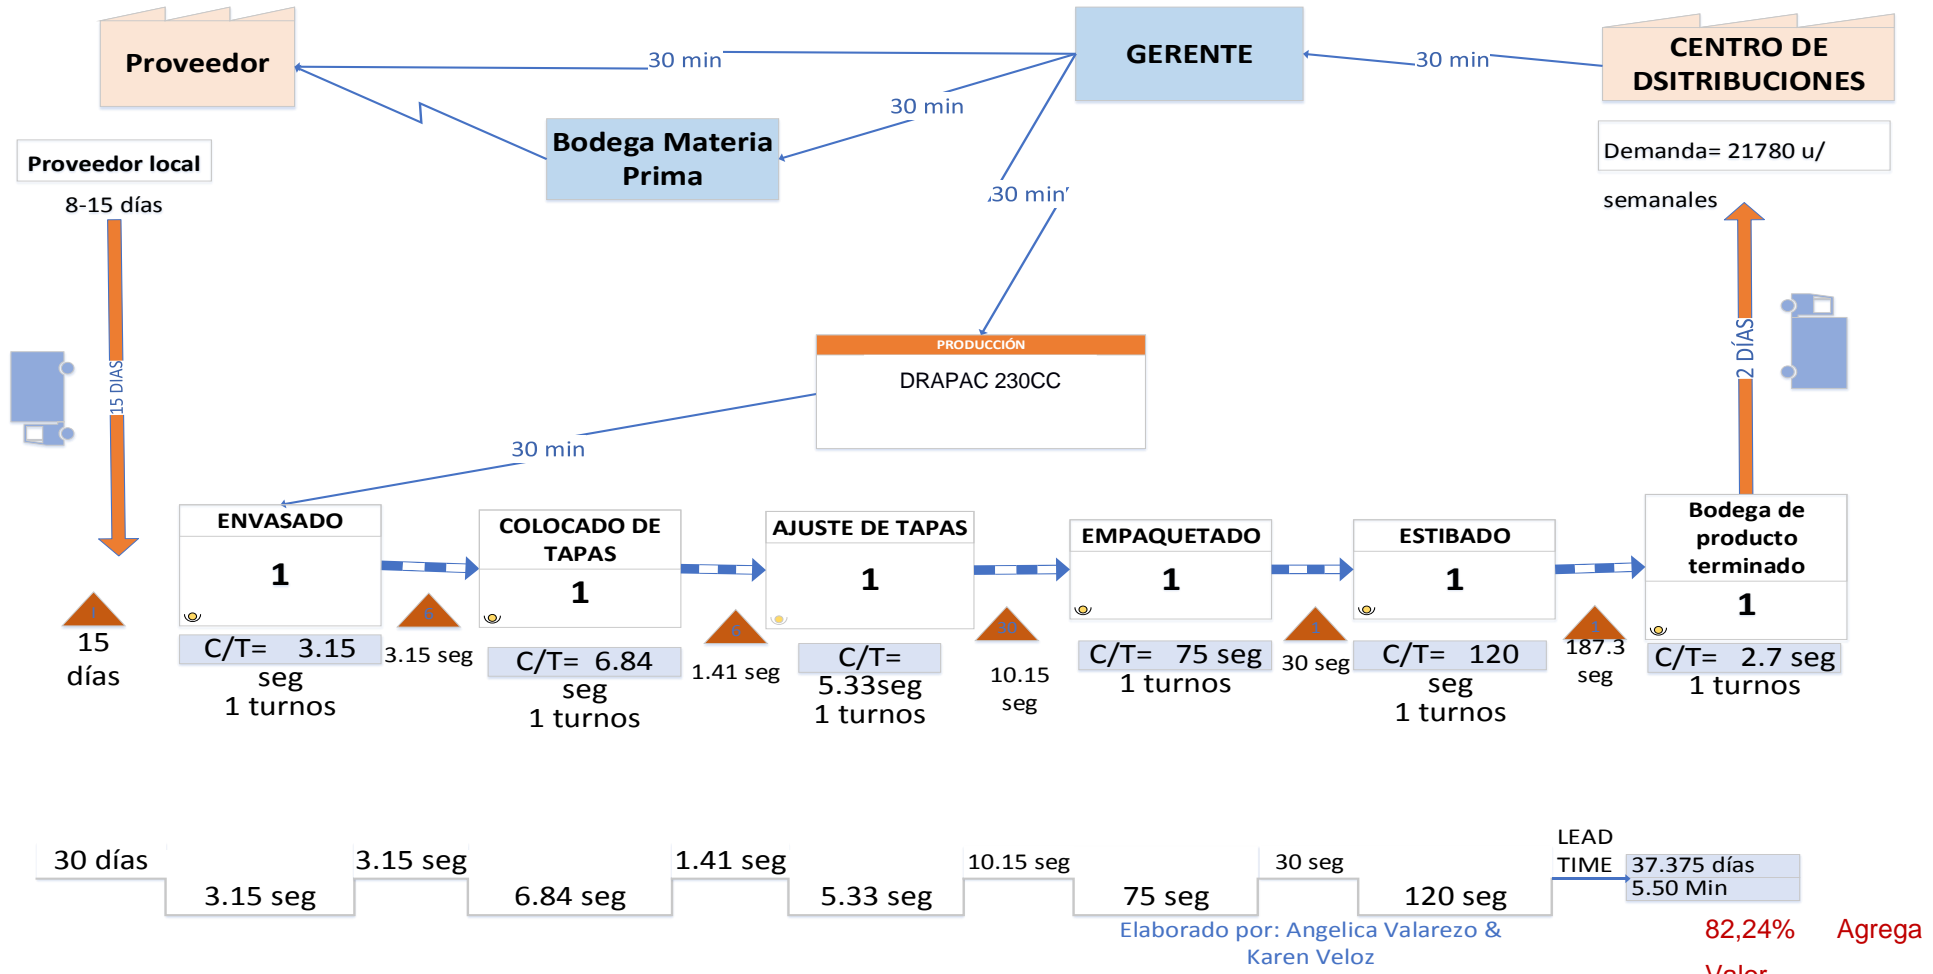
Proveedor

30 min

GERENTE

30 min

CENTRO DE DSITRIBUCIONES

30 min

Bodega Materia Prima

Proveedor local

8-15 días

30 min

Demanda= 21780 u/

semanales

15 DIAS

PRODUCCIÓN

DRAPAC 230CC

2 DÍAS

30 min

ENVASADO

1

COLOCADO DE TAPAS

1

AJUSTE DE TAPAS

1

EMPAQUETADO

1

ESTIBADO

1

Bodega de producto terminado

1

15 días

C/T= 3.15 seg
1 turnos

3.15 seg

C/T= 6.84 seg
1 turnos

1.41 seg

C/T= 5.33seg
1 turnos

10.15 seg

C/T= 75 seg
1 turnos

30 seg

C/T= 120 seg
1 turnos

187.3 seg

C/T= 2.7 seg
1 turnos

30 días

3.15 seg

3.15 seg

6.84 seg

1.41 seg

5.33 seg

10.15 seg

75 seg

30 seg

120 seg

LEAD TIME

37.375 días
5.50 Min

Elaborado por: Angelica Valarezo & Karen Veloz

82,24% Agrega

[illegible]